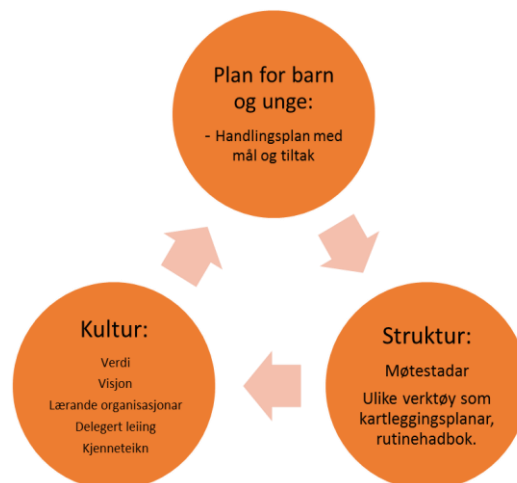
Plan for barn og unge:

- Handlingsplan med mål og tiltak

Struktur:

Møtestadar

Ulike verktøy som kartleggingsplanar, rutinehadbok.

Kultur:

Verdi

Visjon

Lærande organisasjonar

Delegert leiing

Kjenneteikn